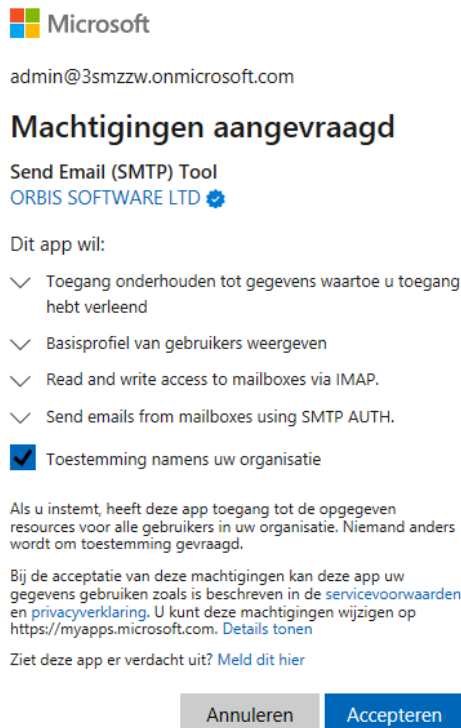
Microsoft

admin@3smzzw.onmicrosoft.com

Machtigingen aangevraagd

Send Email (SMTP) Tool
ORBIS SOFTWARE LTD

Dit app wil:

Toegang onderhouden tot gegevens waartoe u toegang hebt verleend

Basisprofiel van gebruikers weergeven

Read and write access to mailboxes via IMAP.

Send emails from mailboxes using SMTP AUTH.

Toestemming namens uw organisatie

Als u instemt, heeft deze app toegang tot de opgegeven resources voor alle gebruikers in uw organisatie. Niemand anders wordt om toestemming gevraagd.

Bij de acceptatie van deze machtigingen kan deze app uw gegevens gebruiken zoals is beschreven in de servicevoorwaarden en privacyverklaring. U kunt deze machtigingen wijzigen op https://myapps.microsoft.com. Details tonen

Ziet deze app er verdacht uit? Meld dit hier

Annuleren Accepteren